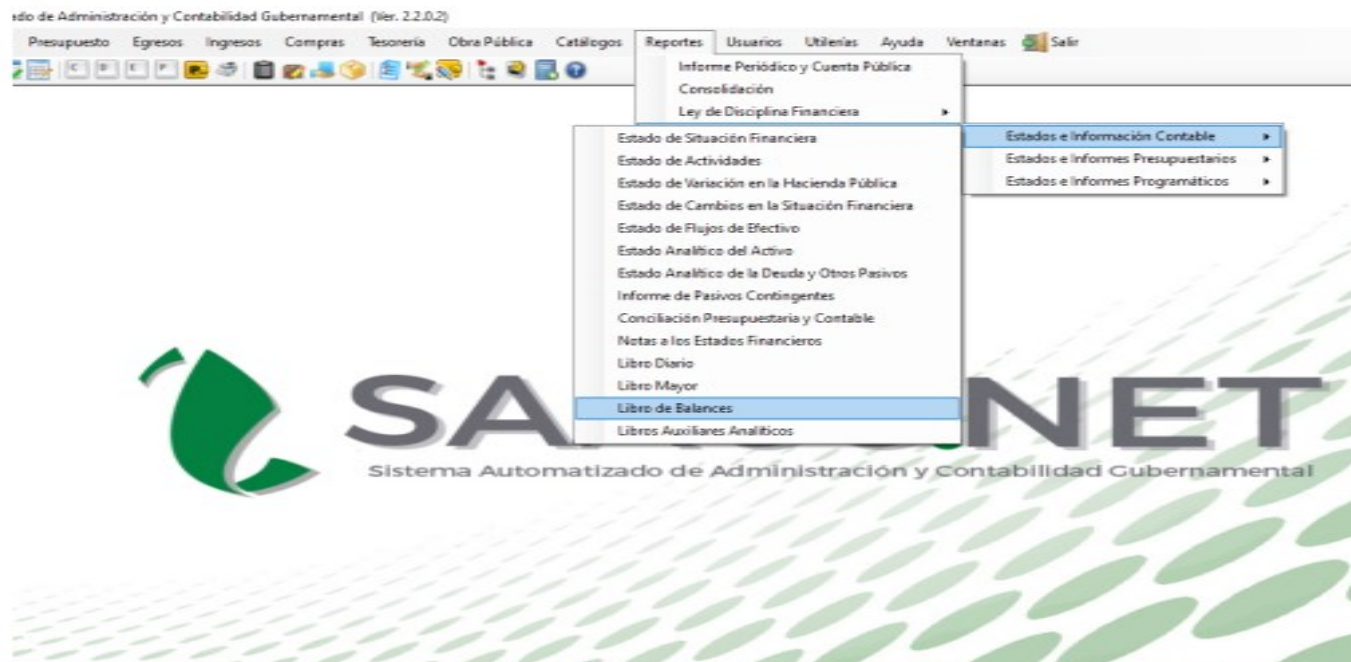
ado de Administración y Contabilidad Gubernamental (Ver. 2.2.0.2)

Presupuesto Egresos Ingresos Compras Tesorería Obra Pública Catálogos Reportes Usuarios Utilerías Ayuda Ventanas Salir

C P E P

Informe Periódico y Cuenta Pública
Consolidación
Ley de Disciplina Financiera

Estados e Información Contable
Estados e Informes Presupuestarios
Estados e Informes Programáticos

Estado de Situación Financiera
Estado de Actividades
Estado de Variación en la Hacienda Pública
Estado de Cambios en la Situación Financiera
Estado de Flujos de Efectivo
Estado Analítico del Activo
Estado Analítico de la Deuda y Otros Pasivos
Informe de Pasivos Contingentes
Conciliación Presupuestaria y Contable
Notas a los Estados Financieros
Libro Diario
Libro Mayor
Libro de Balances
Libros Auxiliares Analíticos

SA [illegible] NET
Sistema Automatizado de Administración y Contabilidad Gubernamental